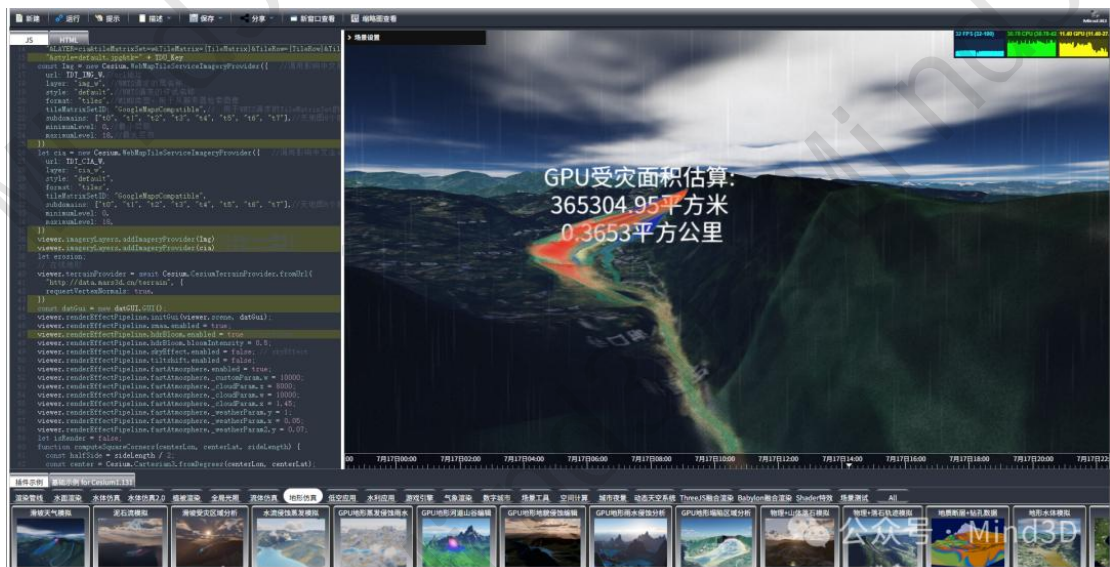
新建 运行 提示 描述 保存 分享 新窗口查看 缩略图查看

JS HTML

&LAYER=cia&tileMatrixSet=w&TileMatrix={TileMatrix}&TileRow={TileRow}&TileCol={TileCol}&style=default.jpg&tk=" + TDT_Key
const Img = new Cesium.WebMapTileServiceImageryProvider({
url: TDT_IMG_W,
layer: "img_w",
style: "default",
format: "tiles",
tileMatrixSetID: "GoogleMapsCompatible",
subdomains: ["t0", "t1", "t2", "t3", "t4", "t5", "t6", "t7"],
minimumLevel: 0,
maximumLevel: 18,
})
let cia = new Cesium.WebMapTileServiceImageryProvider({
url: TDT_CIA_W,
layer: "cia_w",
style: "default",
format: "tiles",
tileMatrixSetID: "GoogleMapsCompatible",
subdomains: ["t0", "t1", "t2", "t3", "t4", "t5", "t6", "t7"],
minimumLevel: 0,
maximumLevel: 18,
})
viewer.imageryLayers.addImageryProvider(Img)
viewer.imageryLayers.addImageryProvider(cia)
let erosion;
viewer.terrainProvider = await Cesium.CesiumTerrainProvider.fromUrl(
"http://data.mars3d.cn/terrain", {
requestVertexNormals: true,
})
const datGui = new dat.GUI();
viewer.renderEffectPipeline.init(viewer, scene, datGui);
viewer.renderEffectPipeline.smaa.enabled = true;
viewer.renderEffectPipeline.hdrBloom.enabled = true
viewer.renderEffectPipeline.hdrBloom.bloomIntensity = 0.5;
viewer.renderEffectPipeline.skyEffect.enabled = false;
viewer.renderEffectPipeline.tiltshift.enabled = false;
viewer.renderEffectPipeline.fastAtmosphere.enabled = true;
viewer.renderEffectPipeline.fastAtmosphere._customParam.w = 10000;
viewer.renderEffectPipeline.fastAtmosphere._cloudParam.z = 8000;
viewer.renderEffectPipeline.fastAtmosphere._cloudParam.x = 10000;
viewer.renderEffectPipeline.fastAtmosphere._cloudParam.w = 1.45;
viewer.renderEffectPipeline.fastAtmosphere._weatherParam.y = 1;
viewer.renderEffectPipeline.fastAtmosphere._weatherParam.x = 0.05;
viewer.renderEffectPipeline.fastAtmosphere._weatherParam2.y = 0.07;
let isRender = false;
function computeSquareCorners(centerLon, centerLat, sideLength) {
const halfSide = sideLength / 2;
const center = Cesium.Cartesian3.fromDegrees(centerLon, centerLat);

场景设置

GPU受灾面积估算:
365304.95平方米
0.3653平方公里

7月17日00:00 7月17日02:00 7月17日04:00 7月17日06:00 7月17日08:00 7月17日10:00 7月17日12:00 7月17日14:00 7月17日16:00 7月17日18:00 7月17日20:00

插件示例 基础示例 for Cesium1.131

渲染管线 水面渲染 水体仿真 水体仿真2.0 植被渲染 全局光照 流体仿真 地形仿真 低空应用 水利应用 游戏引擎 气象渲染 数字城市 场景工具 空间计算 城市夜景 动态天空系统 ThreeJS融合渲染 Babylon融合渲染 Shader特效 场景测试 All

滑坡天气模拟 泥石流模拟 滑坡受灾区域分析 水流侵蚀累发模拟 GPU地形累发侵蚀 GPU地形河道山谷编辑 GPU地形隧道挖掘 GPU地形水侵蚀分析 GPU地形堆陷区域分析 物理+山体落石模拟 物理+落石轨迹模拟 地质断层+钻孔数据 地形水体模拟

公众号 · Mind3D